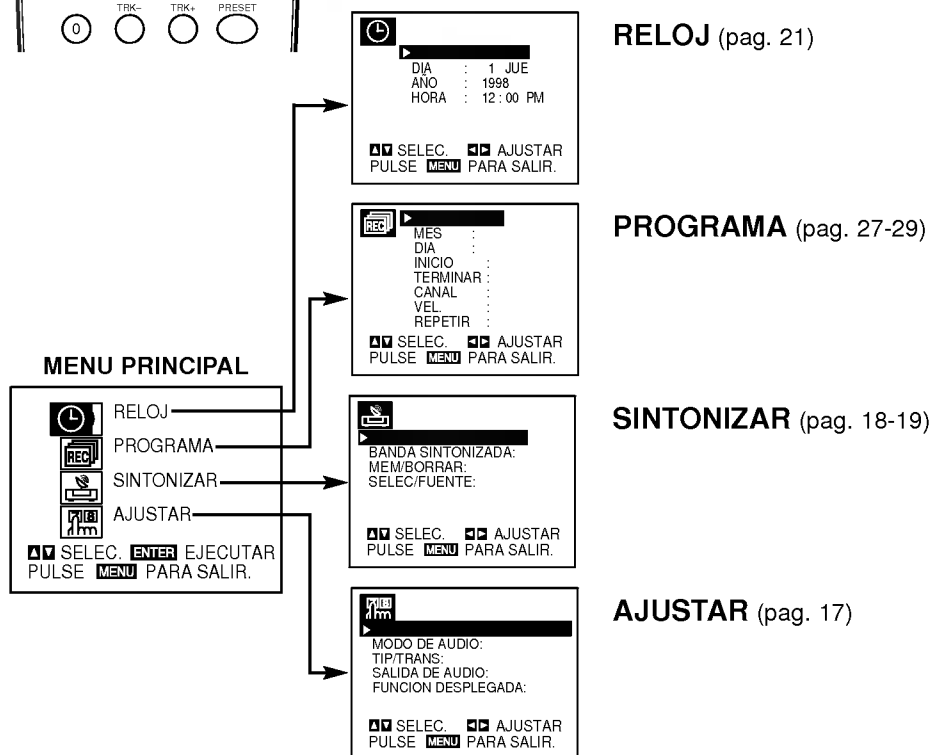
0 TRK– TRK+ PRESET

DIA : 1 JUE
AÑO : 1998
HORA : 12 : 00 PM

▲▼ SELEC. ◄► AJUSTAR
PULSE MENU PARA SALIR.

RELOJ (pag. 21)

REC
MES :
DIA :
INICIO :
TERMINAR :
CANAL :
VEL. :
REPETIR :
▲▼ SELEC. ◄► AJUSTAR
PULSE MENU PARA SALIR.

PROGRAMA (pag. 27-29)

MENU PRINCIPAL

RELOJ
REC PROGRAMA
SINTONIZAR
AJUSTAR
▲▼ SELEC. ENTER EJECUTAR
PULSE MENU PARA SALIR.

BANDA SINTONIZADA:
MEM/BORRAR:
SELEC/FUENTE:

▲▼ SELEC. ◄► AJUSTAR
PULSE MENU PARA SALIR.

SINTONIZAR (pag. 18-19)

MODO DE AUDIO:
TIP/TRANS:
SALIDA DE AUDIO:
FUNCION DESPLEGADA:

▲▼ SELEC. ◄► AJUSTAR
PULSE MENU PARA SALIR.

AJUSTAR (pag. 17)